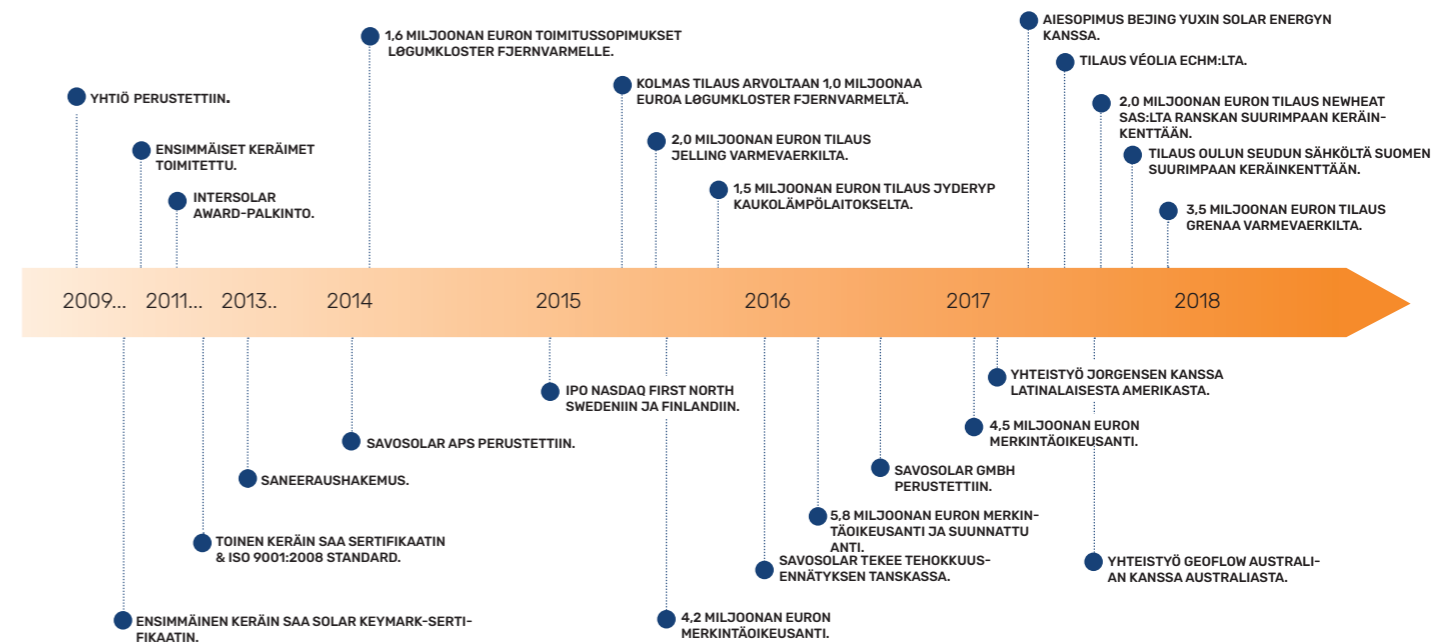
1,6 MILJOONAN EURON TOIMITUSSOPIMUKSET LØGUMKLOSTER FJERNVARMELLE.

AIESOPIMUS BEJING YUXIN SOLAR ENERGYN KANSSA.

TILAUS VÉOLIA ECHM:LTA.

YHTIÖ PERUSTETTIIN.

KOLMAS TILAUS ARVOLTAAN 1,0 MILJOONAA EUROA LØGUMKLOSTER FJERNVARMELTÄ.

2,0 MILJOONAN EURON TILAUS NEWHEAT SAS:LTA RANSKAN SUURIMPAAN KERÄINKENTTÄÄN.

ENSIMMÄISET KERÄIMET TOIMITETTU.

2,0 MILJOONAN EURON TILAUS JELLING VARMEVAERKILTA.

TILAUS OULUN SEUDUN SÄHKÖLTÄ SUOMEN SUURIMPAAN KERÄINKENTTÄÄN.

INTERSOLAR AWARD-PALKINTO.

1,5 MILJOONAN EURON TILAUS JYDERYP KAUKOLÄMPÖLAITOKSELTA.

3,5 MILJOONAN EURON TILAUS GRENAA VARMEVAERKILTA.

2009... 2011... 2013.. 2014 2015 2016 2017 2018

IPO NASDAQ FIRST NORTH SWEDENIIN JA FINLANDIIN.

YHTEISTYÖ JORGENSEN KANSSA LATINALAISESTA AMERIKASTA.

SAVOSOLAR APS PERUSTETTIIN.

4,5 MILJOONAN EURON MERKINTÄOIKEUSANTI.

SAVOSOLAR GMBH PERUSTETTIIN.

SANEERAUSHAKEMUS.

5,8 MILJOONAN EURON MERKINTÄOIKEUSANTI JA SUUNNATTU ANTI.

TOINEN KERÄIN SAA SERTIFIKAATIN & ISO 9001:2008 STANDARD.

SAVOSOLAR TEKEE TEHOKKUUSENNÄTYKSEN TANSKASSA.

YHTEISTYÖ GEOFLOW AUSTRALIAN KANSSA AUSTRALIASTA.

ENSIMMÄINEN KERÄIN SAA SOLAR KEYMARK-SERTIFIKAATIN.

4,2 MILJOONAN EURON MERKINTÄOIKEUSANTI.